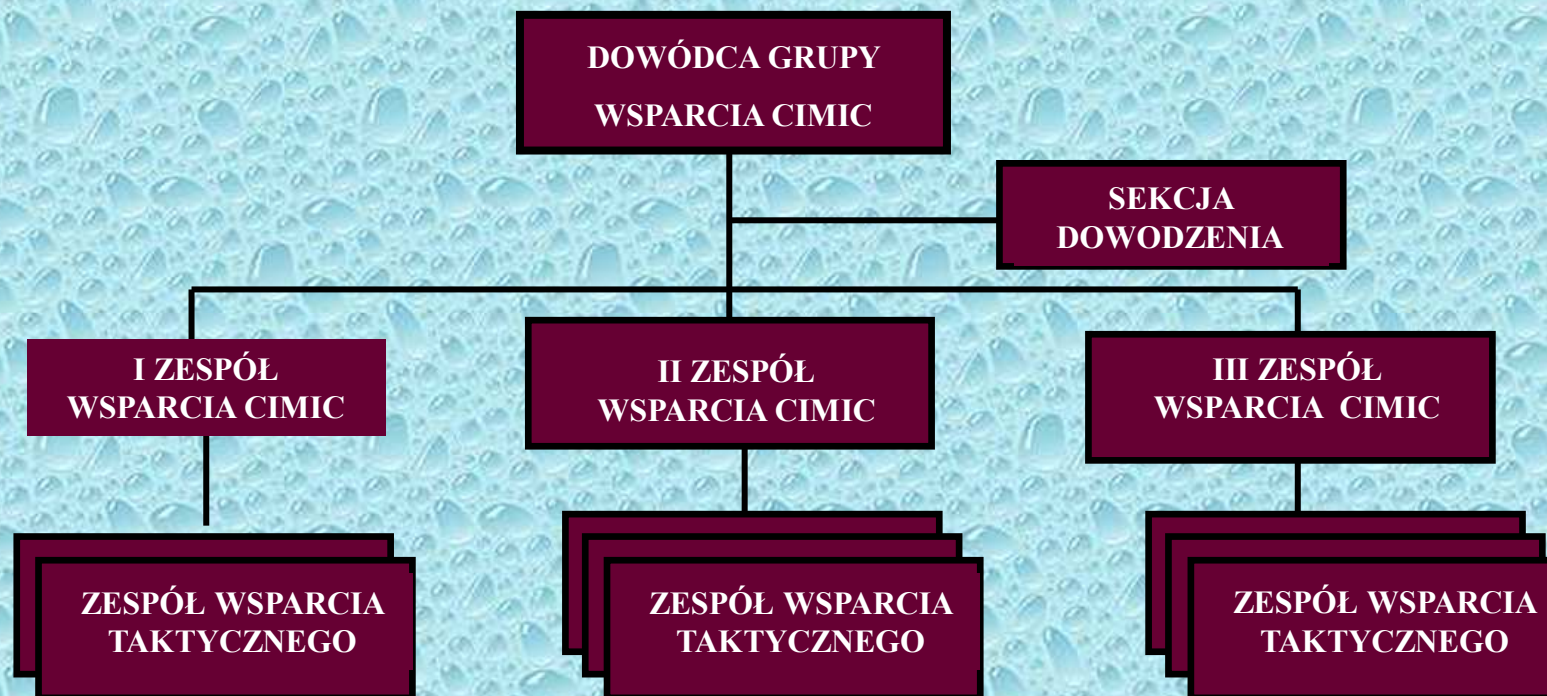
DOWÓDCA GRUPY
WSPARCIA CIMIC

SEKCJA
DOWODZENIA

I ZESPÓŁ
WSPARCIA CIMIC

II ZESPÓŁ
WSPARCIA CIMIC

III ZESPÓŁ
WSPARCIA CIMIC

ZESPÓŁ WSPARCIA
TAKTYCZNEGO

ZESPÓŁ WSPARCIA
TAKTYCZNEGO

ZESPÓŁ WSPARCIA
TAKTYCZNEGO